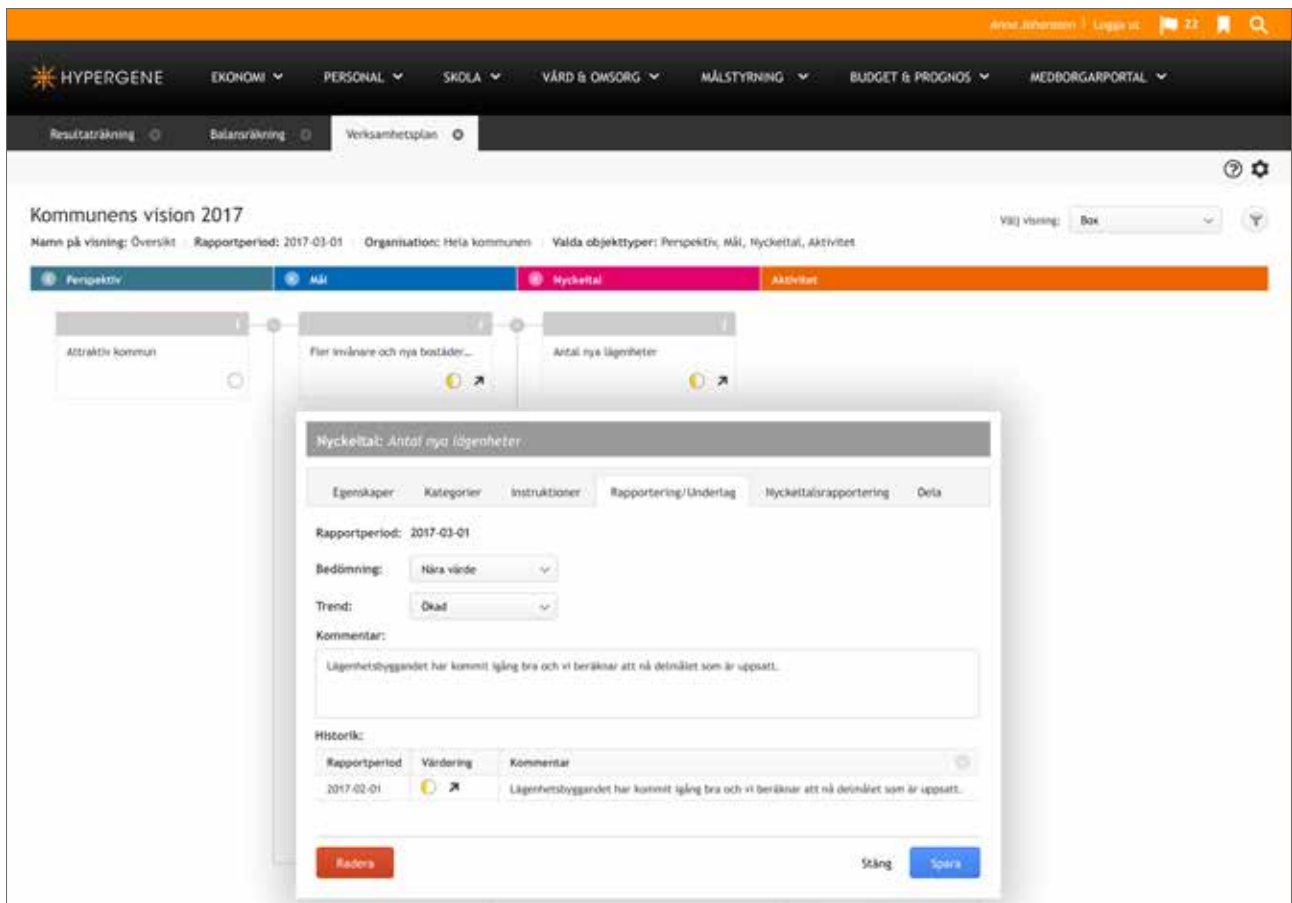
Anna Johansson | Logga ut 22

HYPERGENE EKONOMI PERSONAL SKOLA VÅRD & OMSORG MÅLSTYRNING BUDGET & PROGNOS MEDBORGARPORTAL

Resultaträkning Balansräkning Verksamhetsplan

Kommunens vision 2017

Namn på visning: Översikt | Rapportperiod: 2017-03-01 | Organisation: Hela kommunen | Valda objekttyper: Perspektiv, Mål, Nyckeltal, Aktivitet

Välj visning: Box

Perspektiv Mål Nyckeltal Aktivitet

Attraktiv kommun

Fler invånare och nya bostäder...

Antal nya lägenheter

Nyckeltal: Antal nya lägenheter

Egenskaper Kategorier Instruktioner Rapportering/Underlag Nyckeltalsrapportering Dela

Rapportperiod: 2017-03-01

Bedömning: Nära värde

Trend: Ökad

Kommentar:

Lägenhetsbyggandet har kommit igång bra och vi beräknar att nå delmålet som är uppsatt.

Historik:

| Rapportperiod | Värdering | Kommentar |
|---|---|---|
| 2017-02-01 | | Lägenhetsbyggandet har kommit igång bra och vi beräknar att nå delmålet som är uppsatt. |

Radera Stäng Spara